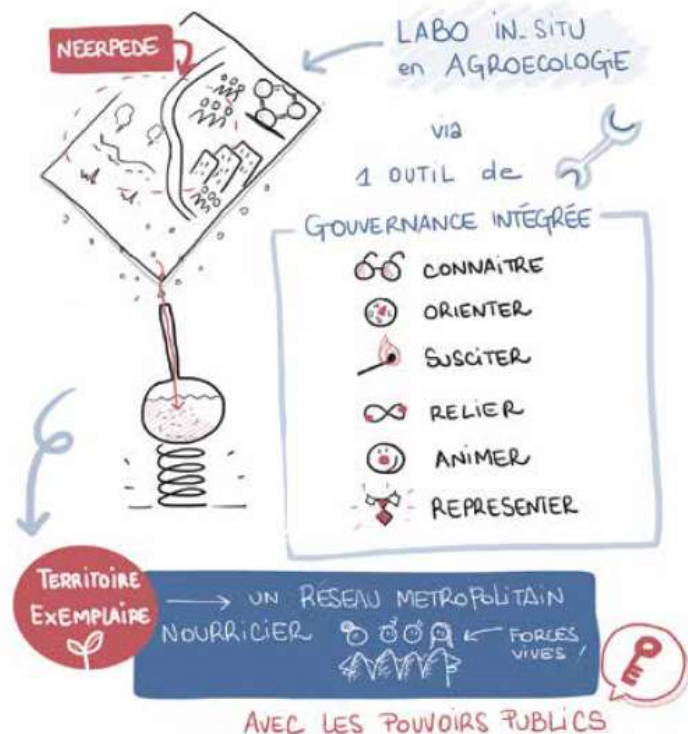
NEERPEDE

LABO IN SITU en AGROECOLOGIE

via

1 OUTIL de

GOUVERNANCE INTÉGRÉE

CONNAITRE

ORIENTER

SUSCITER

RELIER

ANIMER

REPRESENTER

TERRITOIRE EXEMPLAIRE

UN RESEAU METROPOLITAIN NOURRICIER

FORCES VIVES !

AVEC LES POUVOIRS PUBLICS